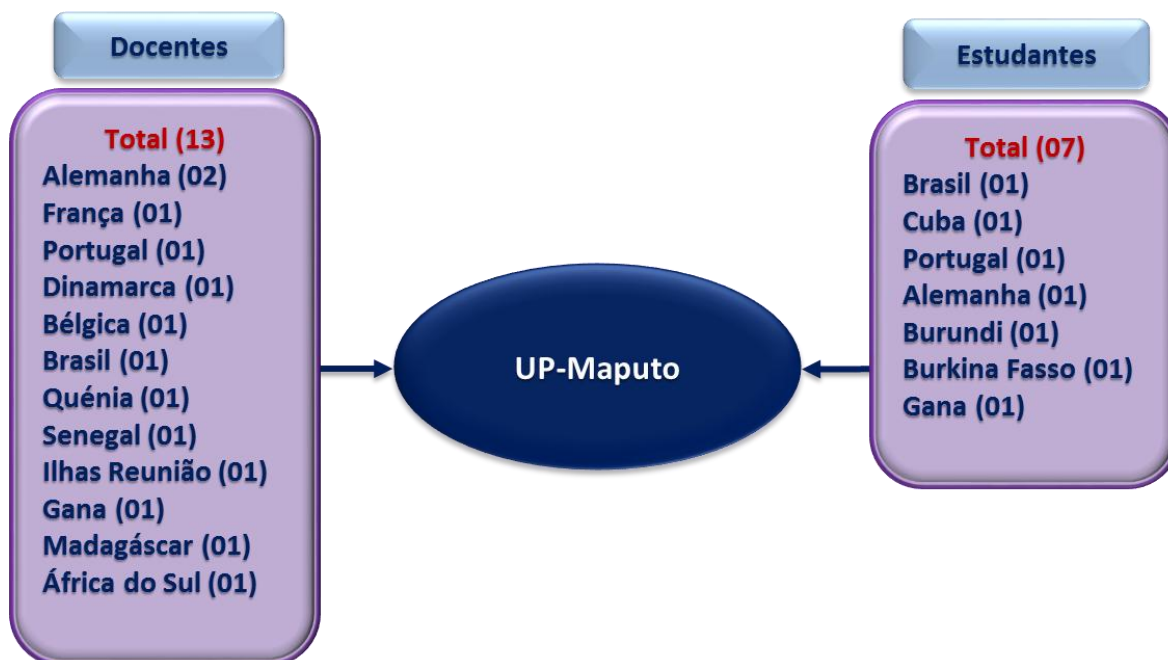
Docentes

Total (13)
Alemanha (02)
França (01)
Portugal (01)
Dinamarca (01)
Bélgica (01)
Brasil (01)
Quénia (01)
Senegal (01)
Ilhas Reunião (01)
Gana (01)
Madagáscar (01)
África do Sul (01)

UP-Maputo

Estudantes

Total (07)
Brasil (01)
Cuba (01)
Portugal (01)
Alemanha (01)
Burundi (01)
Burkina Fasso (01)
Gana (01)